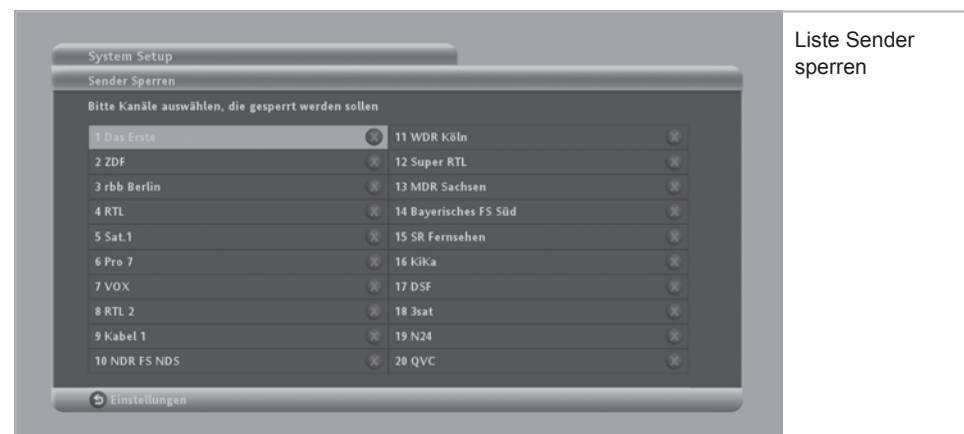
System Setup

Sender Sperren

Bitte Kanäle auswählen, die gesperrt werden sollen

| | |
|---|---|
| 1 Das Erste | 11 WDR Köln |
| 2 ZDF | 12 Super RTL |
| 3 rbb Berlin | 13 MDR Sachsen |
| 4 RTL | 14 Bayerisches FS Süd |
| 5 Sat.1 | 15 SR Fernsehen |
| 6 Pro 7 | 16 KiKa |
| 7 VOX | 17 DSF |
| 8 RTL 2 | 18 3sat |
| 9 Kabel 1 | 19 N24 |
| 10 NDR FS NDS | 20 QVC |

Einstellungen

Liste Sender sperren